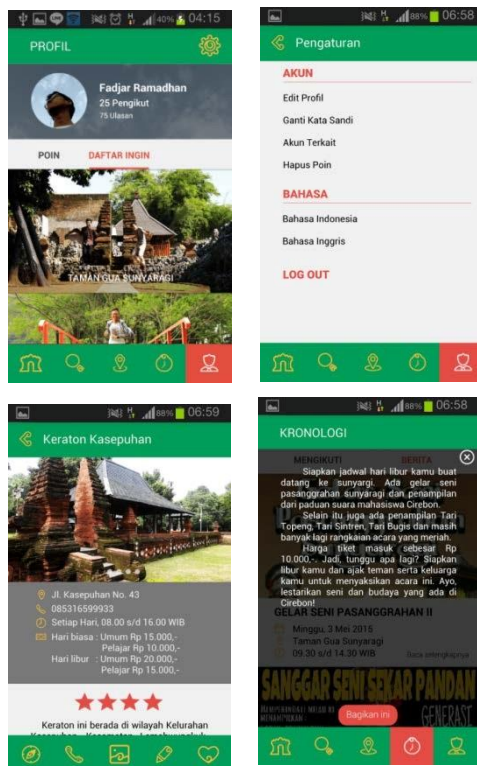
40% 04:15

PROFIL

Fadjar Ramadhan
25 Pengikut
75 Ulasan

POIN
DAFTAR INGIN

TAMAN GUA SUNYARAGI

88% 06:58

Pengaturan

AKUN

Edit Profil

Ganti Kata Sandi

Akun Terkait

Hapus Poin

BAHASA

Bahasa Indonesia

Bahasa Inggris

LOG OUT

88% 06:59

Keraton Kasepuhan

Jl. Kasepuhan No. 43
085316599933
Setiap Hari, 08.00 s/d 16.00 WIB
Hari biasa : Umum Rp 15.000,-
Pelajar Rp 10.000,-
Hari libur : Umum Rp 20.000,-
Pelajar Rp 15.000,-

Keraton ini berada di wilayah Kelurahan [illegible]

88% 06:58

KRONOLOGI

MENGIKUTI
BERITA

Siapkan jadwal hari libur kamu buat datang ke sunyaragi. Ada gelar seni pasanggrahan sunyaragi dan penampilan dari paduan suara mahasiswa Cirebon.

Selain itu juga ada penampilan Tari Topeng, Tari Sintren, Tari Bugis dan masih banyak lagi rangkaian acara yang meriah.

Harga tiket masuk sebesar Rp 10.000,-. Jadi, tunggu apa lagi? Siapkan libur kamu dan ajak teman serta keluarga kamu untuk menyaksikan acara ini. Ayo, lestarikan seni dan budaya yang ada di Cirebon!

GELAR SENI PASANGGRAHAN II

Minggu, 3 Mei 2015
Taman Gua Sunyaragi
09.30 s/d 14.30 WIB
Baca selengkapnya

SANGGAR SENI SEKAR PANDAN

Bagikan ini

GENERASI